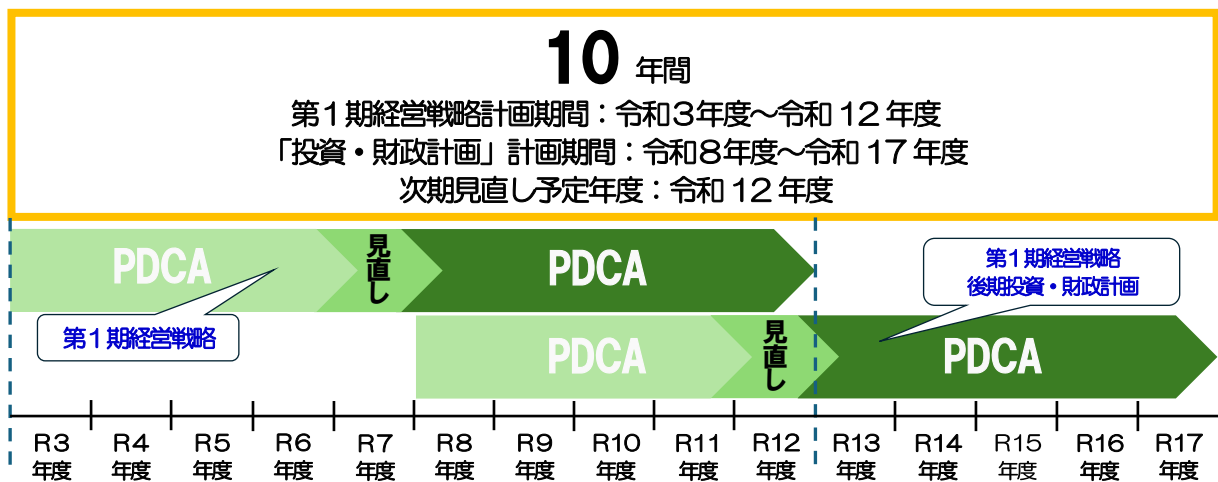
10 年間
第１期経営戦略計画期間：令和３年度～令和１２年度
「投資・財政計画」計画期間：令和８年度～令和１７年度
次期見直し予定年度：令和１２年度

PDCA
見直し
PDCA
第１期経営戦略

PDCA
見直し
第１期経営戦略 後期投資・財政計画
PDCA

| R3 年度 | R4 年度 | R5 年度 | R6 年度 | R7 年度 | R8 年度 | R9 年度 | R10 年度 | R11 年度 | R12 年度 | R13 年度 | R14 年度 | R15 年度 | R16 年度 | R17 年度 |
|---|---|---|---|---|---|---|---|---|---|---|---|---|---|---|